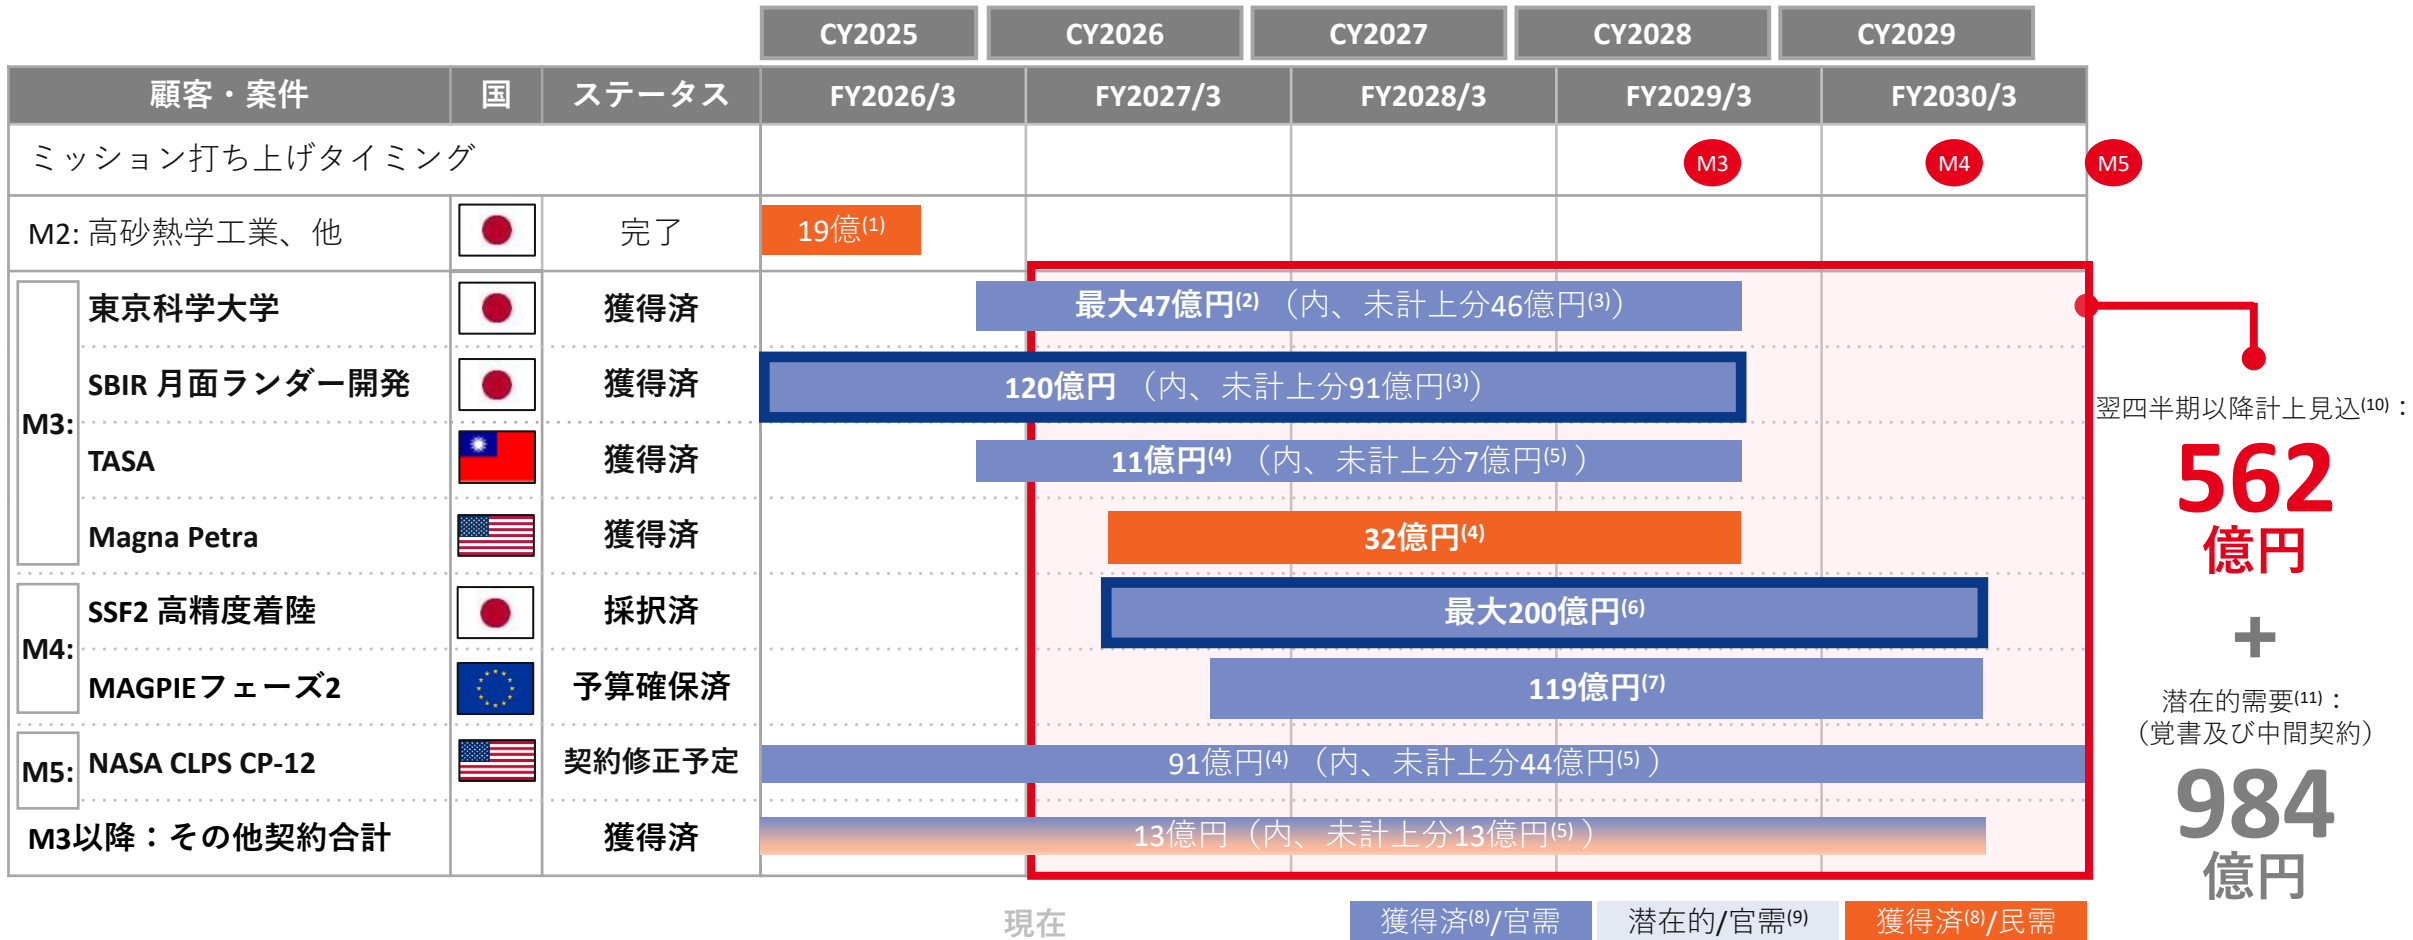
| | | | CY2025 | CY2026 | CY2027 | CY2028 | CY2029 |
|---|---|---|---|---|---|---|---|
| 顧客・案件 | 国 | ステータス | FY2026/3 | FY2027/3 | FY2028/3 | FY2029/3 | FY2030/3 |
| ミッション打ち上げタイミング | | | | | | M3 | M4 M5 |
| M2: 高砂熱学工業、他 | | 完了 | 19億$^{(1)}$ | | | | |
| M3: 東京科学大学 | | 獲得済 | 最大47億円$^{(2)}$（内、未計上分46億円$^{(3)}$） | | | | |
| SBIR 月面ランダー開発 | | 獲得済 | 120億円（内、未計上分91億円$^{(3)}$） | | | | |
| TASA | | 獲得済 | 11億円$^{(4)}$（内、未計上分7億円$^{(5)}$） | | | | |
| Magna Petra | | 獲得済 | 32億円$^{(4)}$ | | | | |
| M4: SSF2 高精度着陸 | | 採択済 | 最大200億円$^{(6)}$ | | | | |
| MAGPIEフェーズ2 | | 予算確保済 | 119億円$^{(7)}$ | | | | |
| M5: NASA CLPS CP-12 | | 契約修正予定 | 91億円$^{(4)}$（内、未計上分44億円$^{(5)}$） | | | | |
| M3以降：その他契約合計 | | 獲得済 | 13億円（内、未計上分13億円$^{(5)}$） | | | | |

翌四半期以降計上見込$^{(10)}$：
562
億円
+
潜在的需要$^{(11)}$：
（覚書及び中間契約）
984
億円

現在

獲得済$^{(8)}$/官需 潜在的/官需$^{(9)}$ 獲得済$^{(8)}$/民需